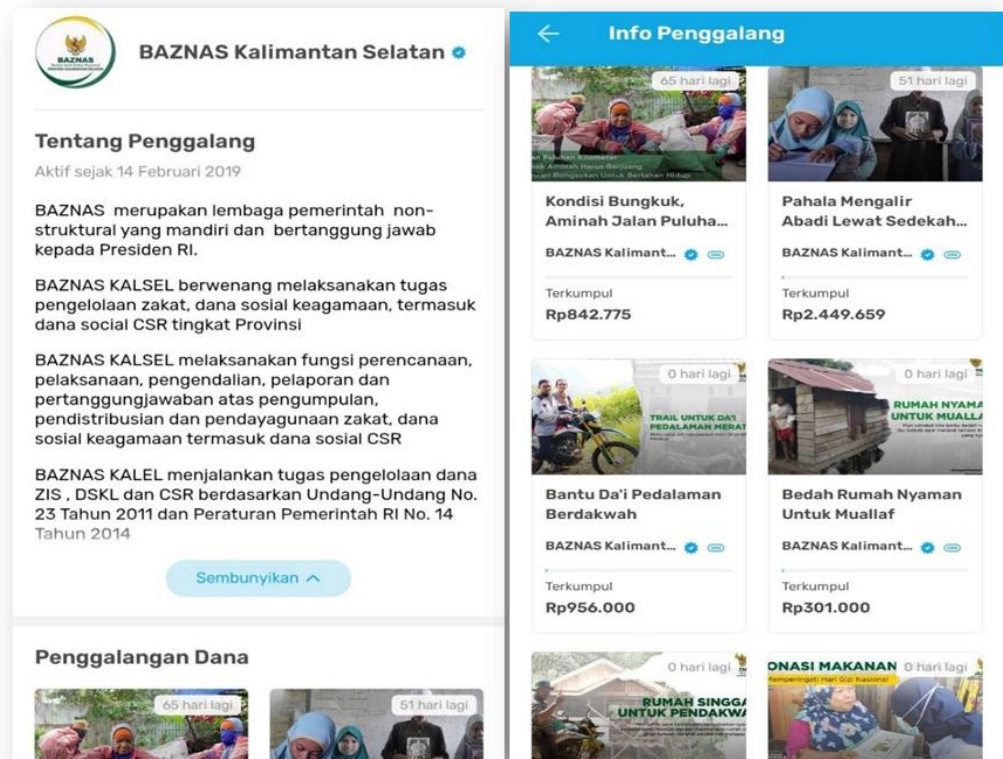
BAZNAS

BAZNAS Kalimantan Selatan

Tentang Penggalang

Aktif sejak 14 Februari 2019

BAZNAS merupakan lembaga pemerintah non-struktural yang mandiri dan bertanggung jawab kepada Presiden RI.

BAZNAS KALSEL berwenang melaksanakan tugas pengelolaan zakat, dana sosial keagamaan, termasuk dana social CSR tingkat Provinsi

BAZNAS KALSEL melaksanakan fungsi perencanaan, pelaksanaan, pengendalian, pelaporan dan pertanggungjawaban atas pengumpulan, pendistribusian dan pendayagunaan zakat, dana sosial keagamaan termasuk dana sosial CSR

BAZNAS KALEL menjalankan tugas pengelolaan dana ZIS , DSKL dan CSR berdasarkan Undang-Undang No. 23 Tahun 2011 dan Peraturan Pemerintah RI No. 14 Tahun 2014

Sembunyikan ^

Penggalangan Dana

65 hari lagi

51 hari lagi

Info Penggalang

65 hari lagi

Kondisi Bungkuk, Aminah Jalan Puluha...

BAZNAS Kalimant...

Terkumpul

Rp842.775

51 hari lagi

Pahala Mengalir Abadi Lewat Sedekah...

BAZNAS Kalimant...

Terkumpul

Rp2.449.659

0 hari lagi

TRAIL UNTUK DA'I PEDALAMAN MERAT

Bantu Da'i Pedalaman Berdakwah

BAZNAS Kalimant...

Terkumpul

Rp956.000

0 hari lagi

RUMAH NYAMAN UNTUK MUALLA

Bedah Rumah Nyaman Untuk Muallaf

BAZNAS Kalimant...

Terkumpul

Rp301.000

0 hari lagi

RUMAH SINGGA UNTUK PENDAKWA

ONASI MAKANAN 0 hari lagi

Memperingati Hari Gizi Nasional